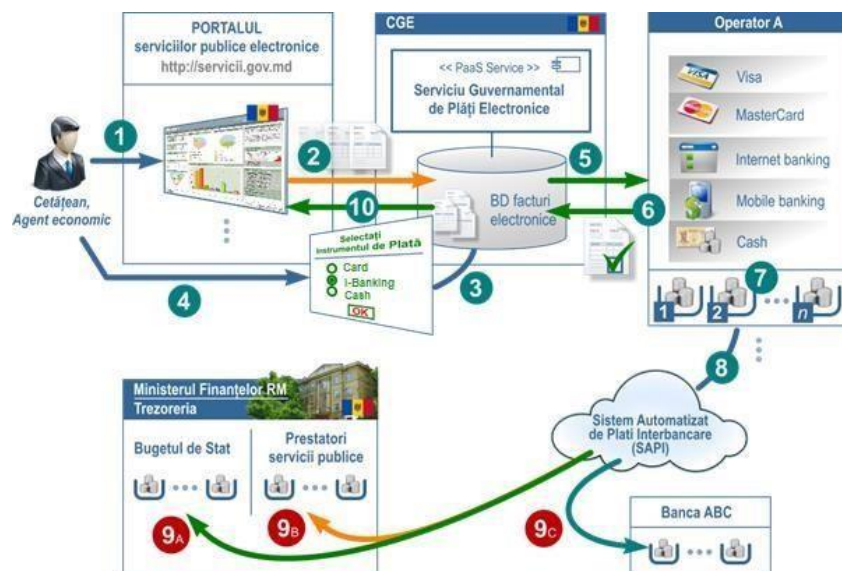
PORTALUL
serviciilor publice electronice
http://servicii.gov.md

CGE

<< PaaS Service >>
Serviciu Guvernamental de Plăți Electronice

Operator A

Visa
MasterCard
Internet banking
Mobile banking
Cash

Cetățean, Agent economic

1
2
5
10
6
BD facturi electronice

Selectați instrumentul de Plată
Card
I-Banking
Cash
OK

4
3
7
1
2
n
8

Ministerul Finanțelor RM
Trezoreria

Bugetul de Stat

Prestatori servicii publice

Sistem Automatizat de Plăți Interbancare (SAPI)

9A
9B
9C

Banca ABC